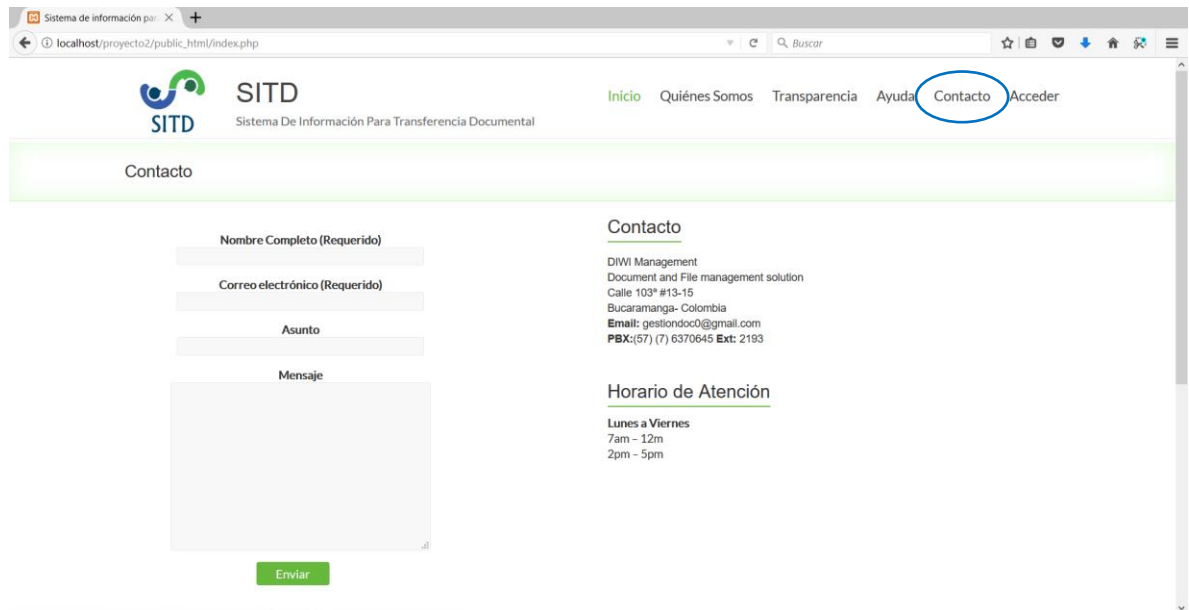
Sistema de información par ×

localhost/proyecto2/public_html/index.php

Buscar

SITD

SITD

Sistema De Información Para Transferencia Documental

Inicio Quiénes Somos Transparencia Ayuda Contacto Acceder

Contacto

Nombre Completo (Requerido)

Correo electrónico (Requerido)

Asunto

Mensaje

Enviar

Contacto

DIWI Management
Document and File management solution
Calle 103ª #13-15
Bucaramanga- Colombia
**Email:** gestiondoc0@gmail.com
**PBX:**(57) (7) 6370645 **Ext:** 2193

Horario de Atención

**Lunes a Viernes**
7am - 12m
2pm - 5pm